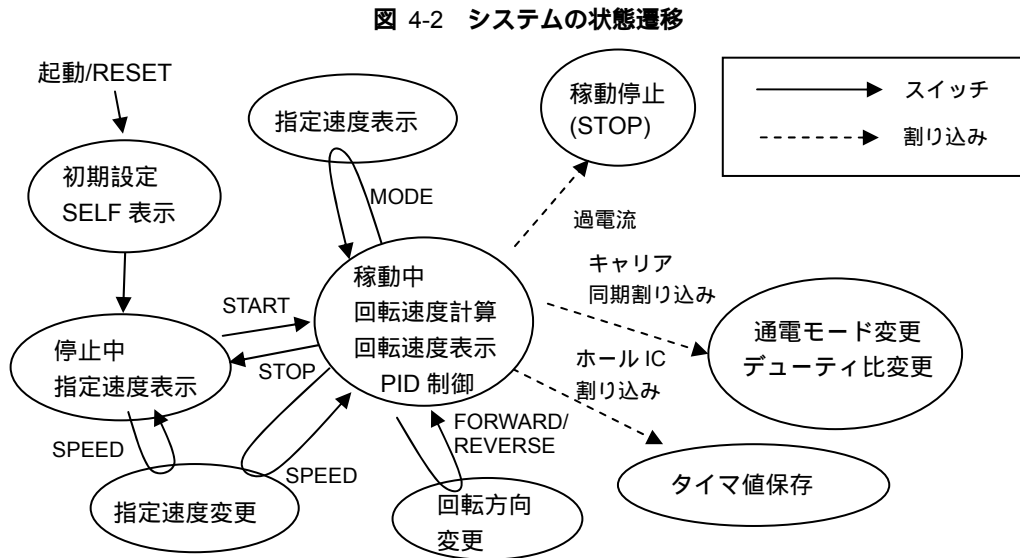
図 4-2 システムの状態遷移

スイッチ
割り込み

起動/RESET

初期設定
SELF 表示

停止中
指定速度表示

指定速度表示

MODE

START

STOP

稼動中
回転速度計算
回転速度表示
PID 制御

稼動停止
(STOP)

過電流

キャリア
同期割り込み

通電モード変更
デューティ比変更

ホール IC
割り込み

タイマ値保存

SPEED

SPEED

指定速度変更

FORWARD/
REVERSE

回転方向
変更